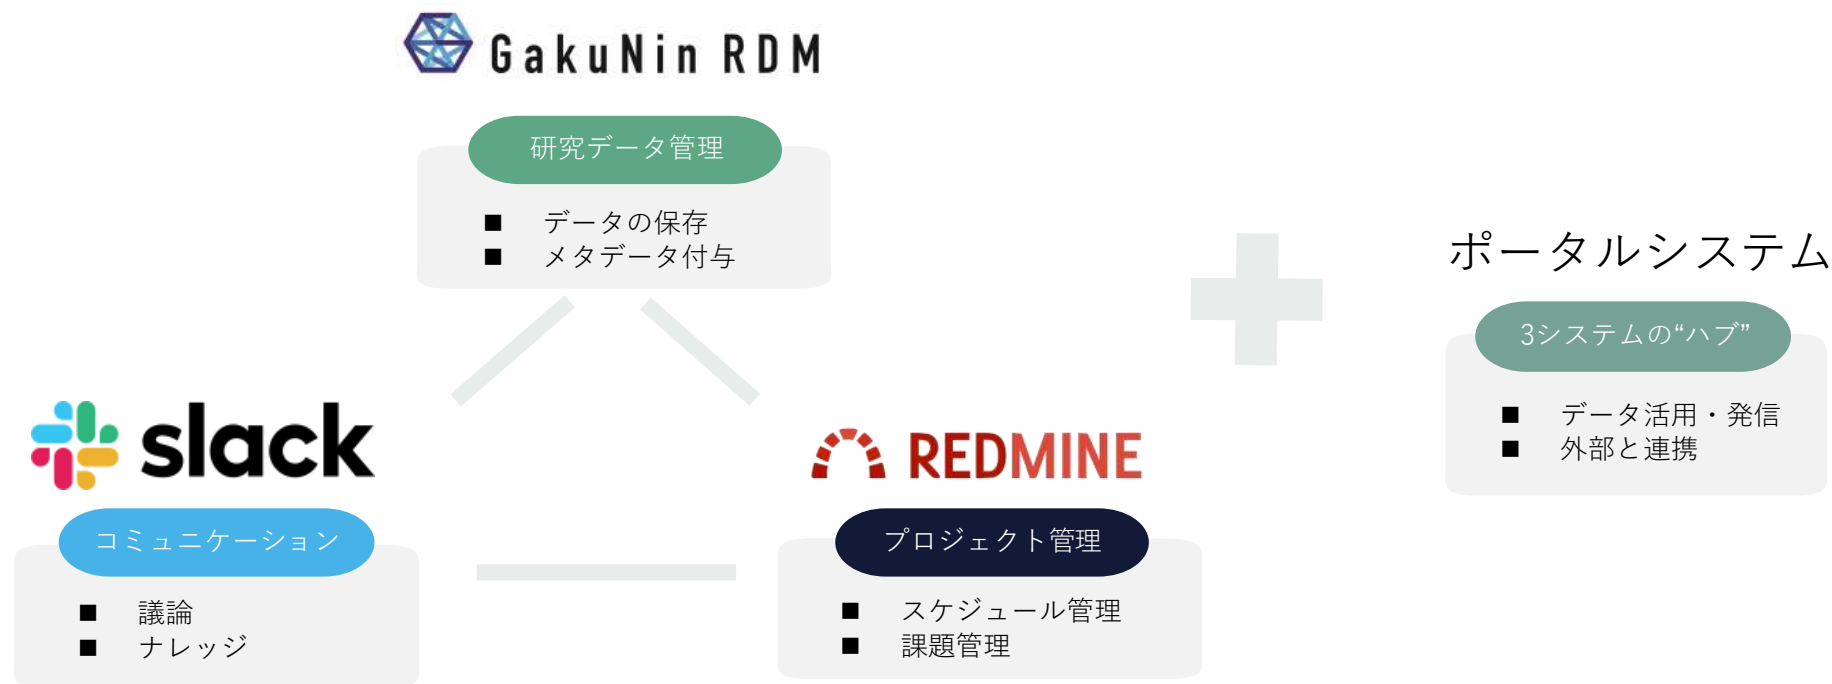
GakuNin RDM

研究データ管理

■ データの保存
■ メタデータ付与

ポータルシステム

3システムの“ハブ”

■ データ活用・発信
■ 外部と連携

slack

コミュニケーション

■ 議論
■ ナレッジ

REDMINE

プロジェクト管理

■ スケジュール管理
■ 課題管理